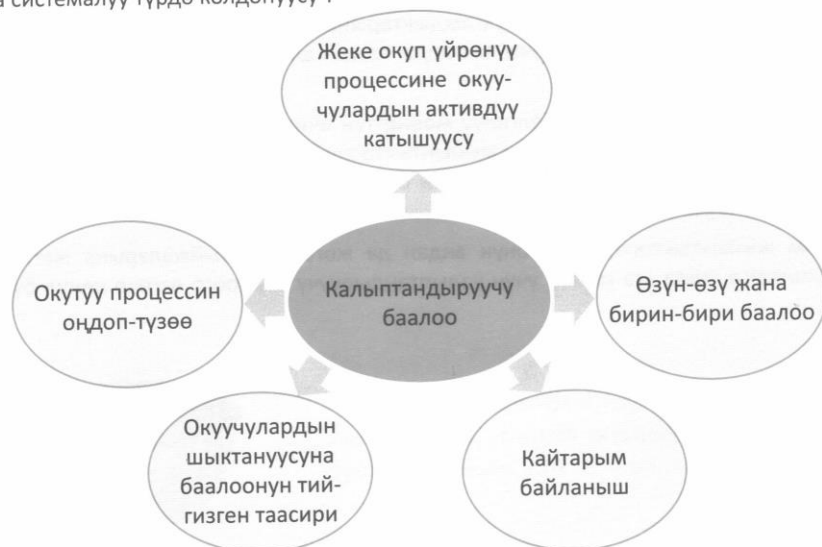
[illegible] системалуу түрдө колдонуусу :

Жеке окуп үйрөнүү процессине окуучулардын активдүү катышуусу

Окутуу процессин оңдоп-түзөө

Калыптандыруучу баалоо

Өзүн-өзү жана бирин-бири баалоо

Окуучулардын шыктануусуна баалоонун тийгизген таасири

Кайтарым байланыш